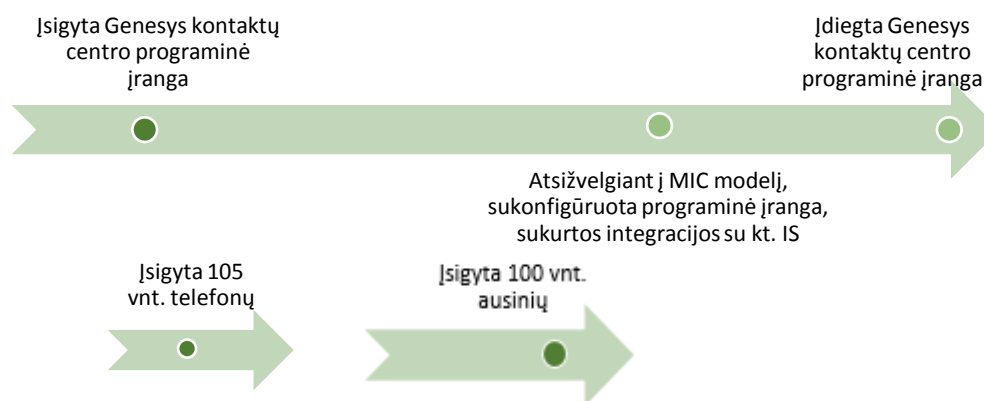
Įsigyta Genesys kontaktų centro programinė įranga

Įdiegta Genesys kontaktų centro programinė įranga

Atsižvelgiant į MIC modelį, sukonfigūruota programinė įranga, sukurtos integracijos su kt. IS

Įsigyta 105 vnt. telefonų

Įsigyta 100 vnt. ausinių